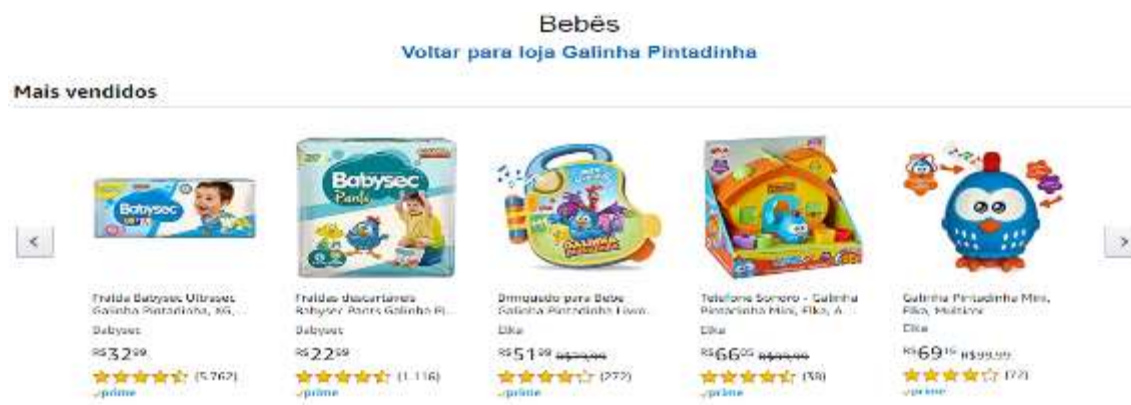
Bebês

Voltar para loja Galinha Pintadinha

Mais vendidos

<

Fralda Babysec Ultrasec Galinha Pintadinha, XG, ...
Babysec
R$32,99
(5.762)
prime

Fraldas descartáveis Babysec Pants Galinha Pi...
Babysec
R$22,59
(1.116)
prime

Brinquedo para Bebê Galinha Pintadinha Livro...
Elka
R$51,99 R$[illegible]
(272)
prime

Telefone Sonoro - Galinha Pintadinha Mini, Elka, A...
Elka
R$66,05 R$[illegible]
(38)
prime

Galinha Pintadinha Mini, Elka, Multicor
Elka
R$69,16 R$99,99
(72)
prime

>